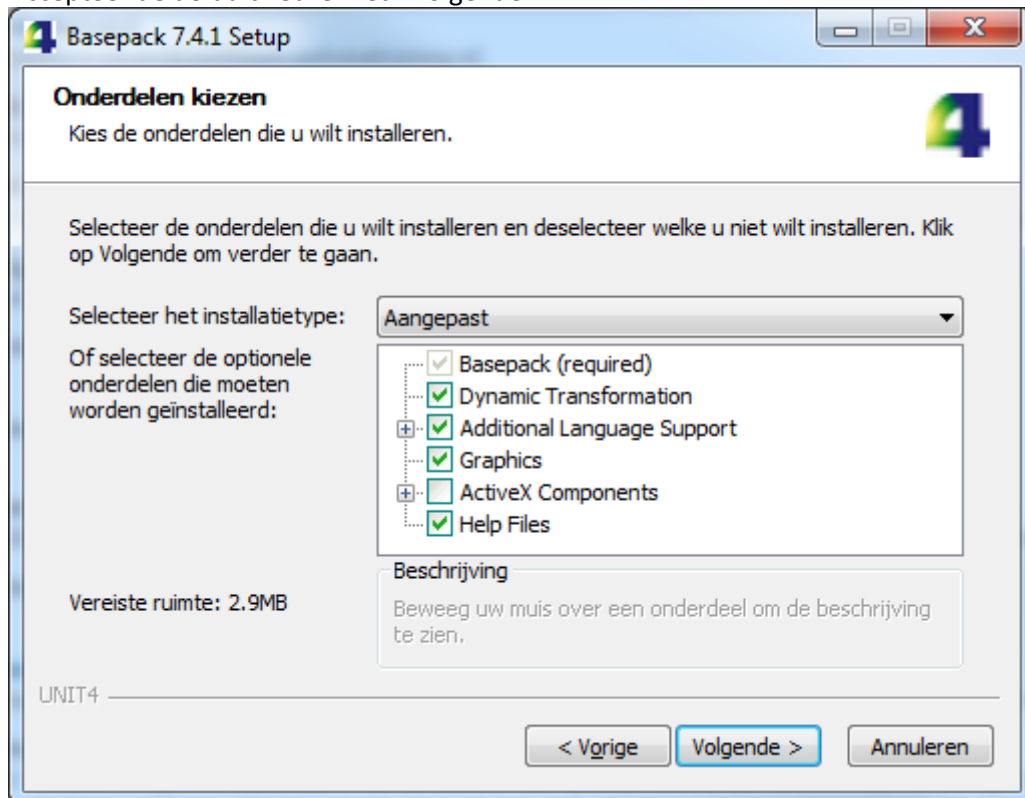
Basepack 7.4.1 Setup

Onderdelen kiezen
Kies de onderdelen die u wilt installeren.

Selecteer de onderdelen die u wilt installeren en deselecteer welke u niet wilt installeren. Klik op Volgende om verder te gaan.

Selecteer het installatietype: Aangepast

Of selecteer de optionele onderdelen die moeten worden geïnstalleerd:

Basepack (required)
Dynamic Transformation
Additional Language Support
Graphics
ActiveX Components
Help Files

Beschrijving
Beweeg uw muis over een onderdeel om de beschrijving te zien.

Vereiste ruimte: 2.9MB

UNIT4

< Vorige
Volgende >
Annuleren